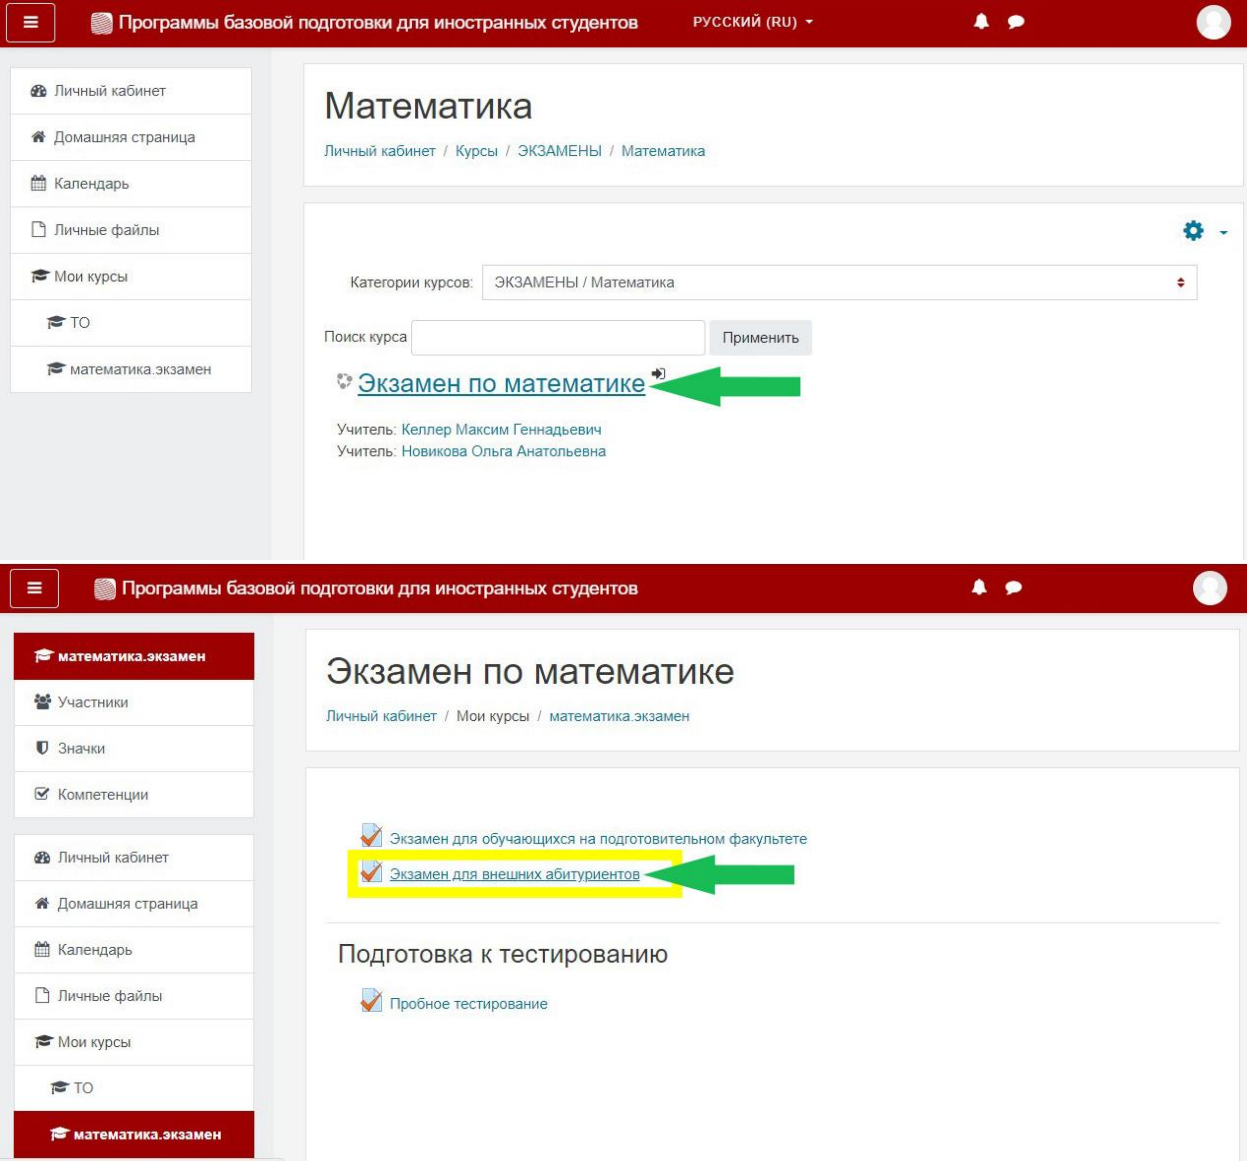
Программы базовой подготовки для иностранных студентов

РУССКИЙ (RU)

Личный кабинет

Домашняя страница

Календарь

Личные файлы

Мои курсы

ТО

математика.экзамен

Математика

Личный кабинет / Курсы / ЭКЗАМЕНЫ / Математика

Категории курсов: ЭКЗАМЕНЫ / Математика

Поиск курса Применить

Экзамен по математике

Учитель: Келлер Максим Геннадьевич
Учитель: Новикова Ольга Анатольевна

Программы базовой подготовки для иностранных студентов

математика.экзамен

Участники

Значки

Компетенции

Личный кабинет

Домашняя страница

Календарь

Личные файлы

Мои курсы

ТО

математика.экзамен

Экзамен по математике

Личный кабинет / Мои курсы / математика.экзамен

Экзамен для обучающихся на подготовительном факультете

Экзамен для внешних абитуриентов

Подготовка к тестированию

Пробное тестирование